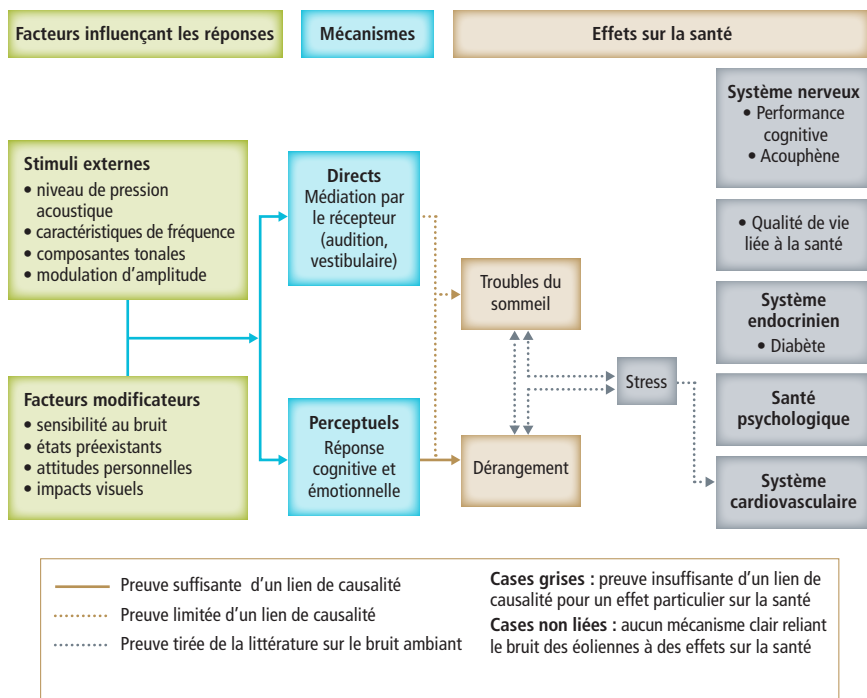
Facteurs influençant les réponses

Mécanismes

Effets sur la santé

Système nerveux
• Performance cognitive
• Acouphène

• Qualité de vie liée à la santé

Système endocrinien
• Diabète

Santé psychologique

Système cardiovasculaire

Stimuli externes
• niveau de pression acoustique
• caractéristiques de fréquence
• composantes tonales
• modulation d'amplitude

Facteurs modificateurs
• sensibilité au bruit
• états préexistants
• attitudes personnelles
• impacts visuels

Directs
Médiation par le récepteur (audition, vestibulaire)

Perceptuels
Réponse cognitive et émotionnelle

Troubles du sommeil

Dérangement

Stress

Preuve suffisante d'un lien de causalité
Preuve limitée d'un lien de causalité
Preuve tirée de la littérature sur le bruit ambiant

Cases grises : preuve insuffisante d'un lien de causalité pour un effet particulier sur la santé
Cases non liées : aucun mécanisme clair reliant le bruit des éoliennes à des effets sur la santé